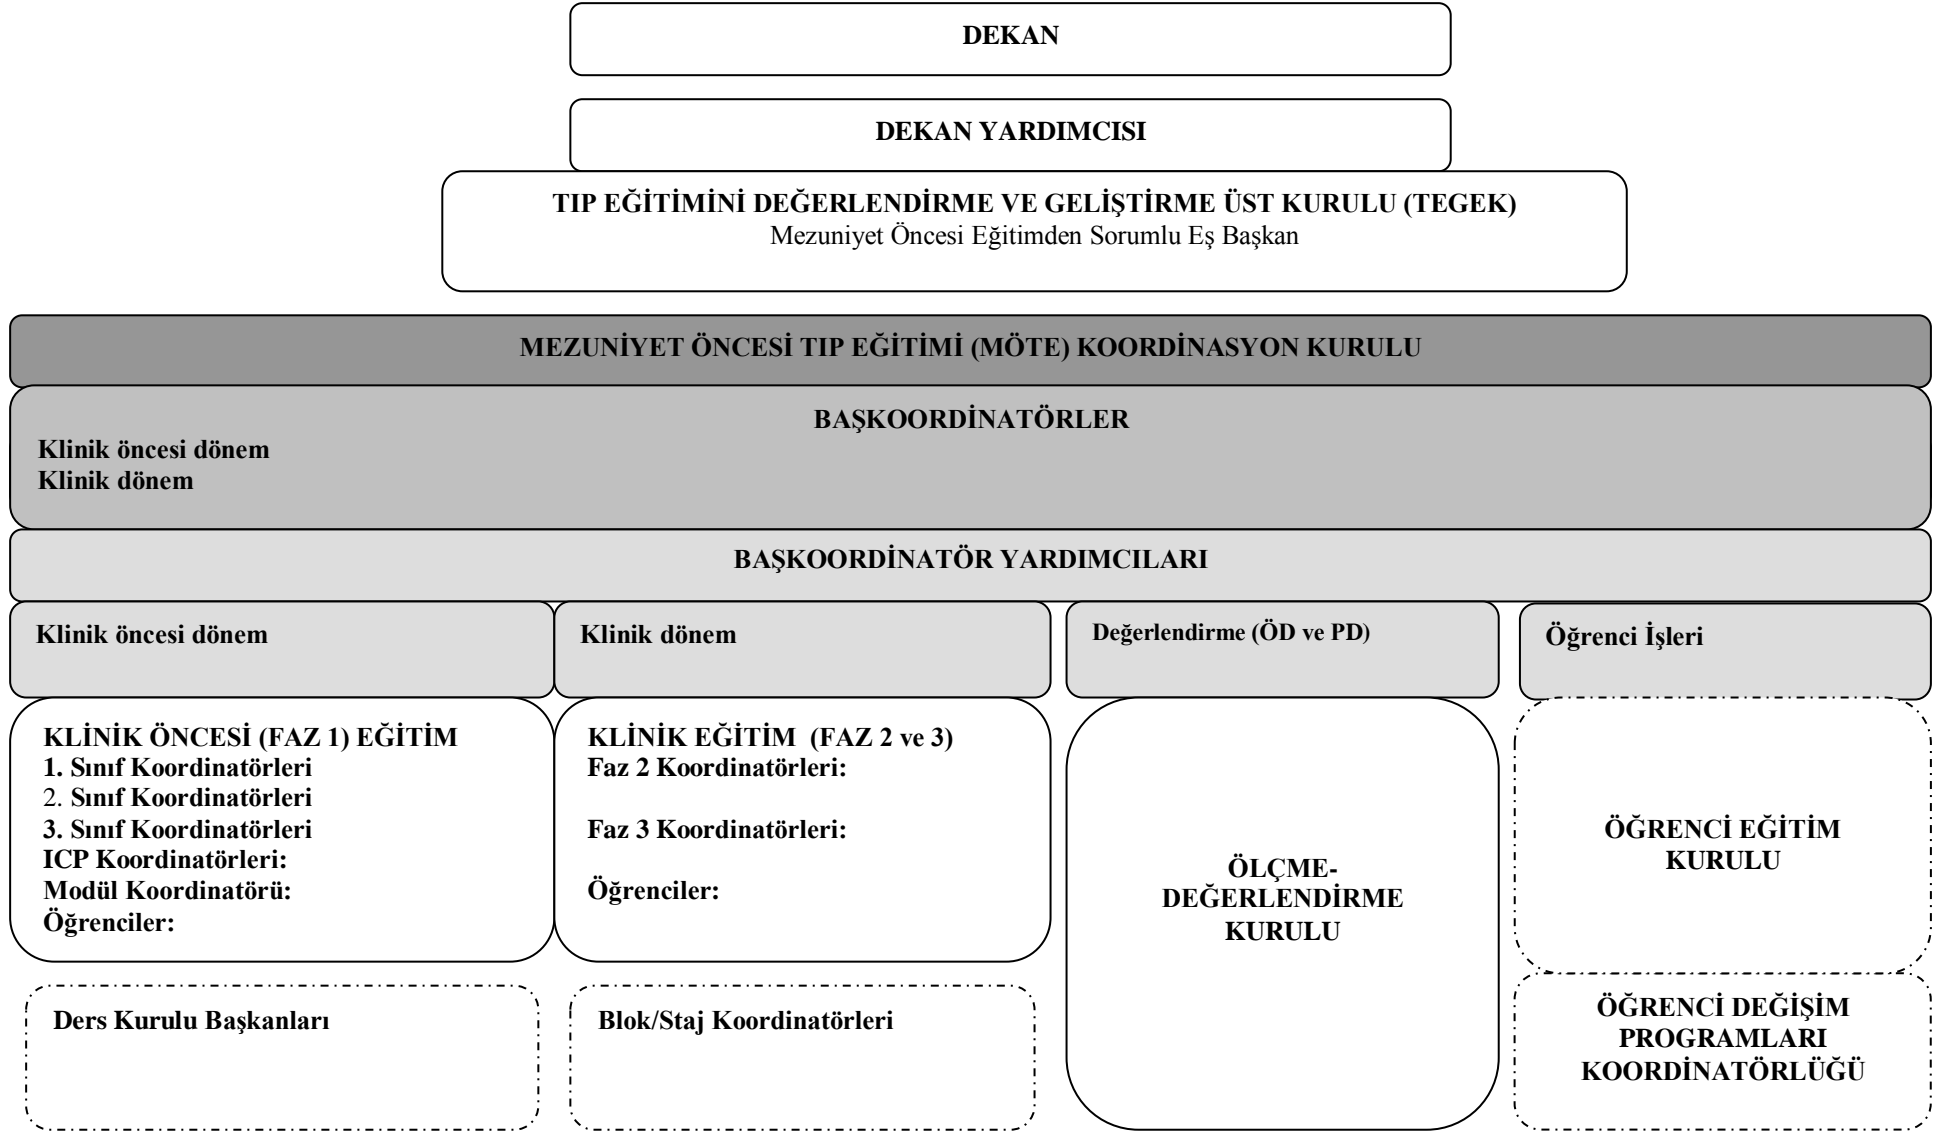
DEKAN

DEKAN YARDIMCISI

TIP EĞİTİMİNİ DEĞERLENDİRME VE GELİŞTİRME ÜST KURULU (TEGEK)
Mezuniyet Öncesi Eğitimden Sorumlu Eş Başkan

MEZUNİYET ÖNCESİ TIP EĞİTİMİ (MÖTE) KOORDİNASYON KURULU

BAŞKOORDİNATÖRLER
Klinik öncesi dönem
Klinik dönem

BAŞKOORDİNATÖR YARDIMCILARI

Klinik öncesi dönem

Klinik dönem

Değerlendirme (ÖD ve PD)

Öğrenci İşleri

KLİNİK ÖNCESİ (FAZ 1) EĞİTİM
1. Sınıf Koordinatörleri
2. Sınıf Koordinatörleri
3. Sınıf Koordinatörleri
ICP Koordinatörleri:
Modül Koordinatörü:
Öğrenciler:

KLİNİK EĞİTİM (FAZ 2 ve 3)
Faz 2 Koordinatörleri:

Faz 3 Koordinatörleri:

Öğrenciler:

ÖLÇME-DEĞERLENDİRME KURULU

ÖĞRENCİ EĞİTİM KURULU

Ders Kurulu Başkanları

Blok/Staj Koordinatörleri

ÖĞRENCİ DEĞİŞİM PROGRAMLARI KOORDİNATÖRLÜĞÜ